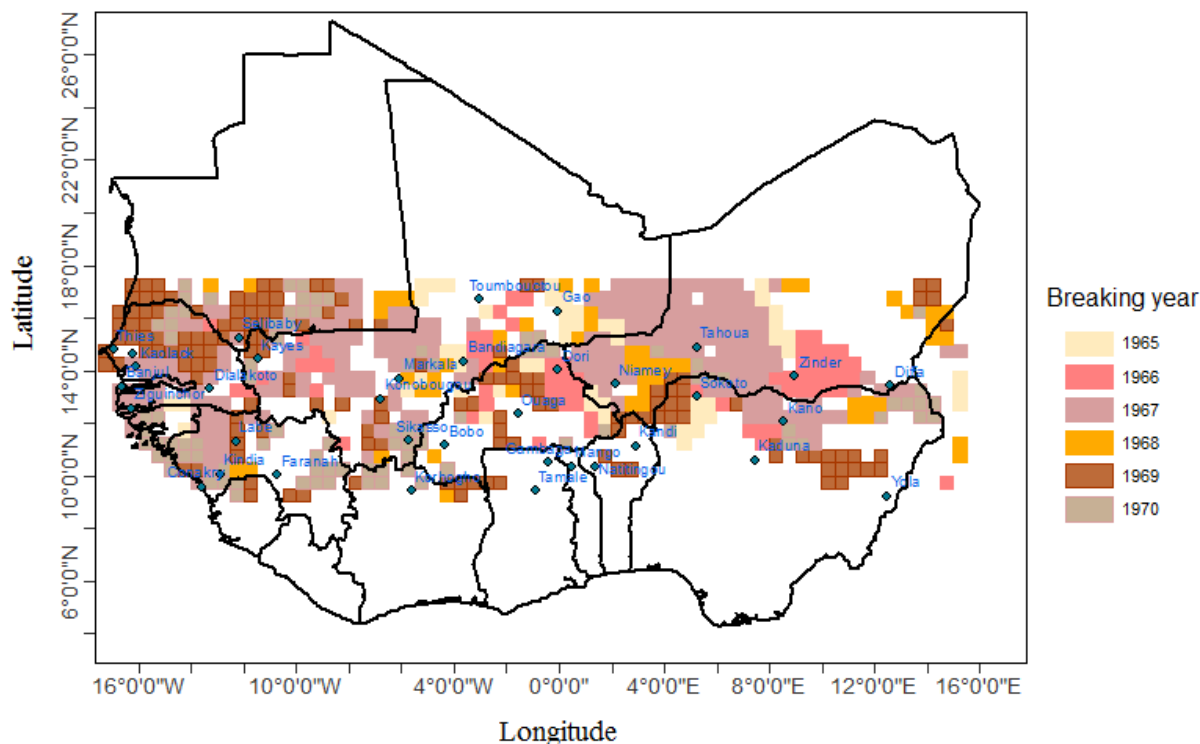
Latitude

26°0'0"N
22°0'0"N
18°0'0"N
14°0'0"N
10°0'0"N
6°0'0"N

Toumbouctou
Gao
Thies
Selibaby
Kayes
Kaolack
Banjul
Ziguinchor
Dialakoto
Labe
Kindia
Conakry
Faranah
Markala
Koutiala
Bandiagara
Dori
Niamey
Tahoua
Zinder
Diffa
Sokoto
Kano
Kaduna
Yola
Koutiala
Sikasso
Bobo
Ouaga
Kandi
Gambaga
Mango
Tamale
Natitingou
Korhogo

16°0'0"W
10°0'0"W
4°0'0"W
0°0'0"
4°0'0"E
8°0'0"E
12°0'0"E
16°0'0"E

Longitude

Breaking year
1965
1966
1967
1968
1969
1970